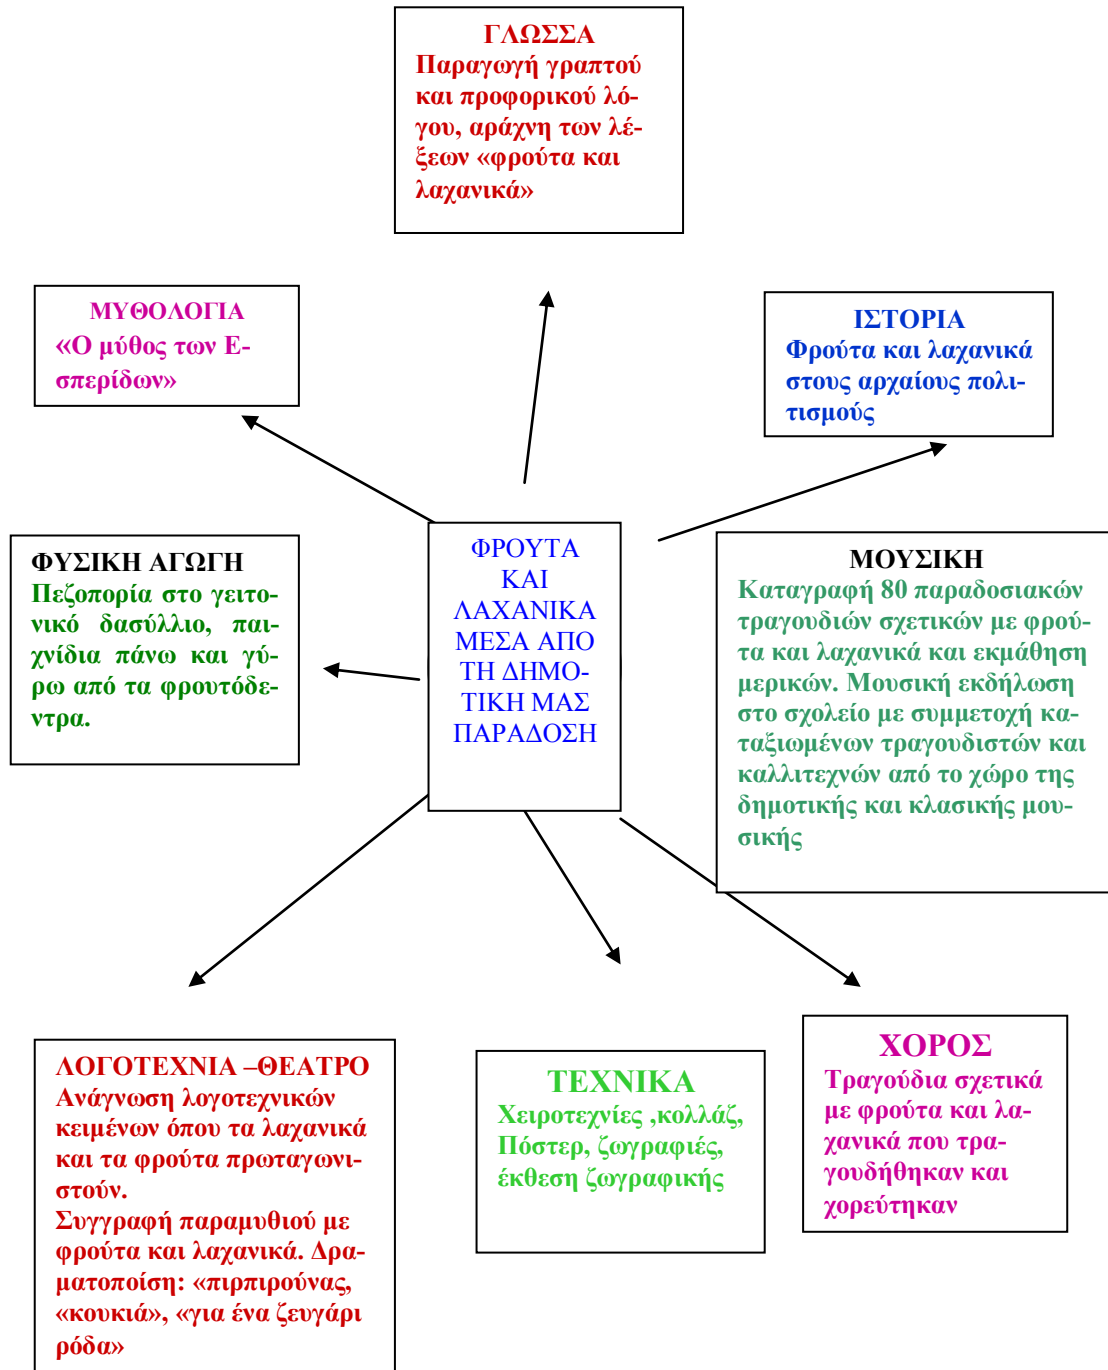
ΓΛΩΣΣΑ
Παραγωγή γραπτού και προφορικού λόγου, αράχνη των λέξεων «φρούτα και λαχανικά»

ΜΥΘΟΛΟΓΙΑ
«Ο μύθος των Εσπερίδων»

ΙΣΤΟΡΙΑ
Φρούτα και λαχανικά στους αρχαίους πολιτισμούς

ΦΥΣΙΚΗ ΑΓΩΓΗ
Πεζοπορία στο γειτονικό δασύλλιο, παιχνίδια πάνω και γύρω από τα φρουτόδεντρα.

ΦΡΟΥΤΑ ΚΑΙ ΛΑΧΑΝΙΚΑ ΜΕΣΑ ΑΠΟ ΤΗ ΔΗΜΟΤΙΚΗ ΜΑΣ ΠΑΡΑΔΟΣΗ

ΜΟΥΣΙΚΗ
Καταγραφή 80 παραδοσιακών τραγουδιών σχετικών με φρούτα και λαχανικά και εκμάθηση μερικών. Μουσική εκδήλωση στο σχολείο με συμμετοχή καταξιωμένων τραγουδιστών και καλλιτεχνών από το χώρο της δημοτικής και κλασικής μουσικής

ΛΟΓΟΤΕΧΝΙΑ –ΘΕΑΤΡΟ
Ανάγνωση λογοτεχνικών κειμένων όπου τα λαχανικά και τα φρούτα πρωταγωνιστούν.
Συγγραφή παραμυθιού με φρούτα και λαχανικά. Δραματοποίση: «πιρπιρούνας, «κουκιά», «για ένα ζευγάρι ρόδα»

ΤΕΧΝΙΚΑ
Χειροτεχνίες ,κολλάζ, Πόστερ, ζωγραφιές, έκθεση ζωγραφικής

ΧΟΡΟΣ
Τραγούδια σχετικά με φρούτα και λαχανικά που τραγουδήθηκαν και χορεύτηκαν